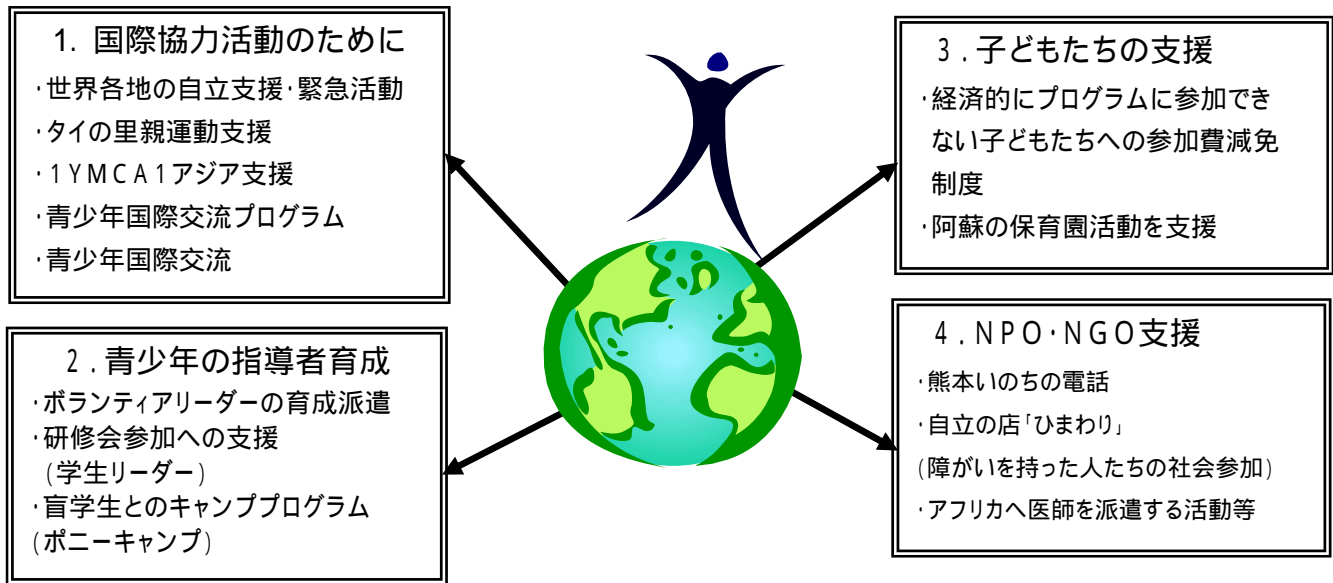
1. 国際協力活動のために
・世界各地の自立支援・緊急活動
・タイの里親運動支援
・1YMCA1アジア支援
・青少年国際交流プログラム
・青少年国際交流

2．青少年の指導者育成
・ボランティアリーダーの育成派遣
・研修会参加への支援（学生リーダー）
・盲学生とのキャンプ プログラム（ポニーキャンプ）

3．子どもたちの支援
・経済的にプログラムに参加できない子どもたちへの参加費減免制度
・阿蘇の保育園活動を支援

4．NPO・NGO支援
・熊本いのちの電話
・自立の店「ひまわり」
（障がいを持った人たちの社会参加）
・アフリカへ医師を派遣する活動等